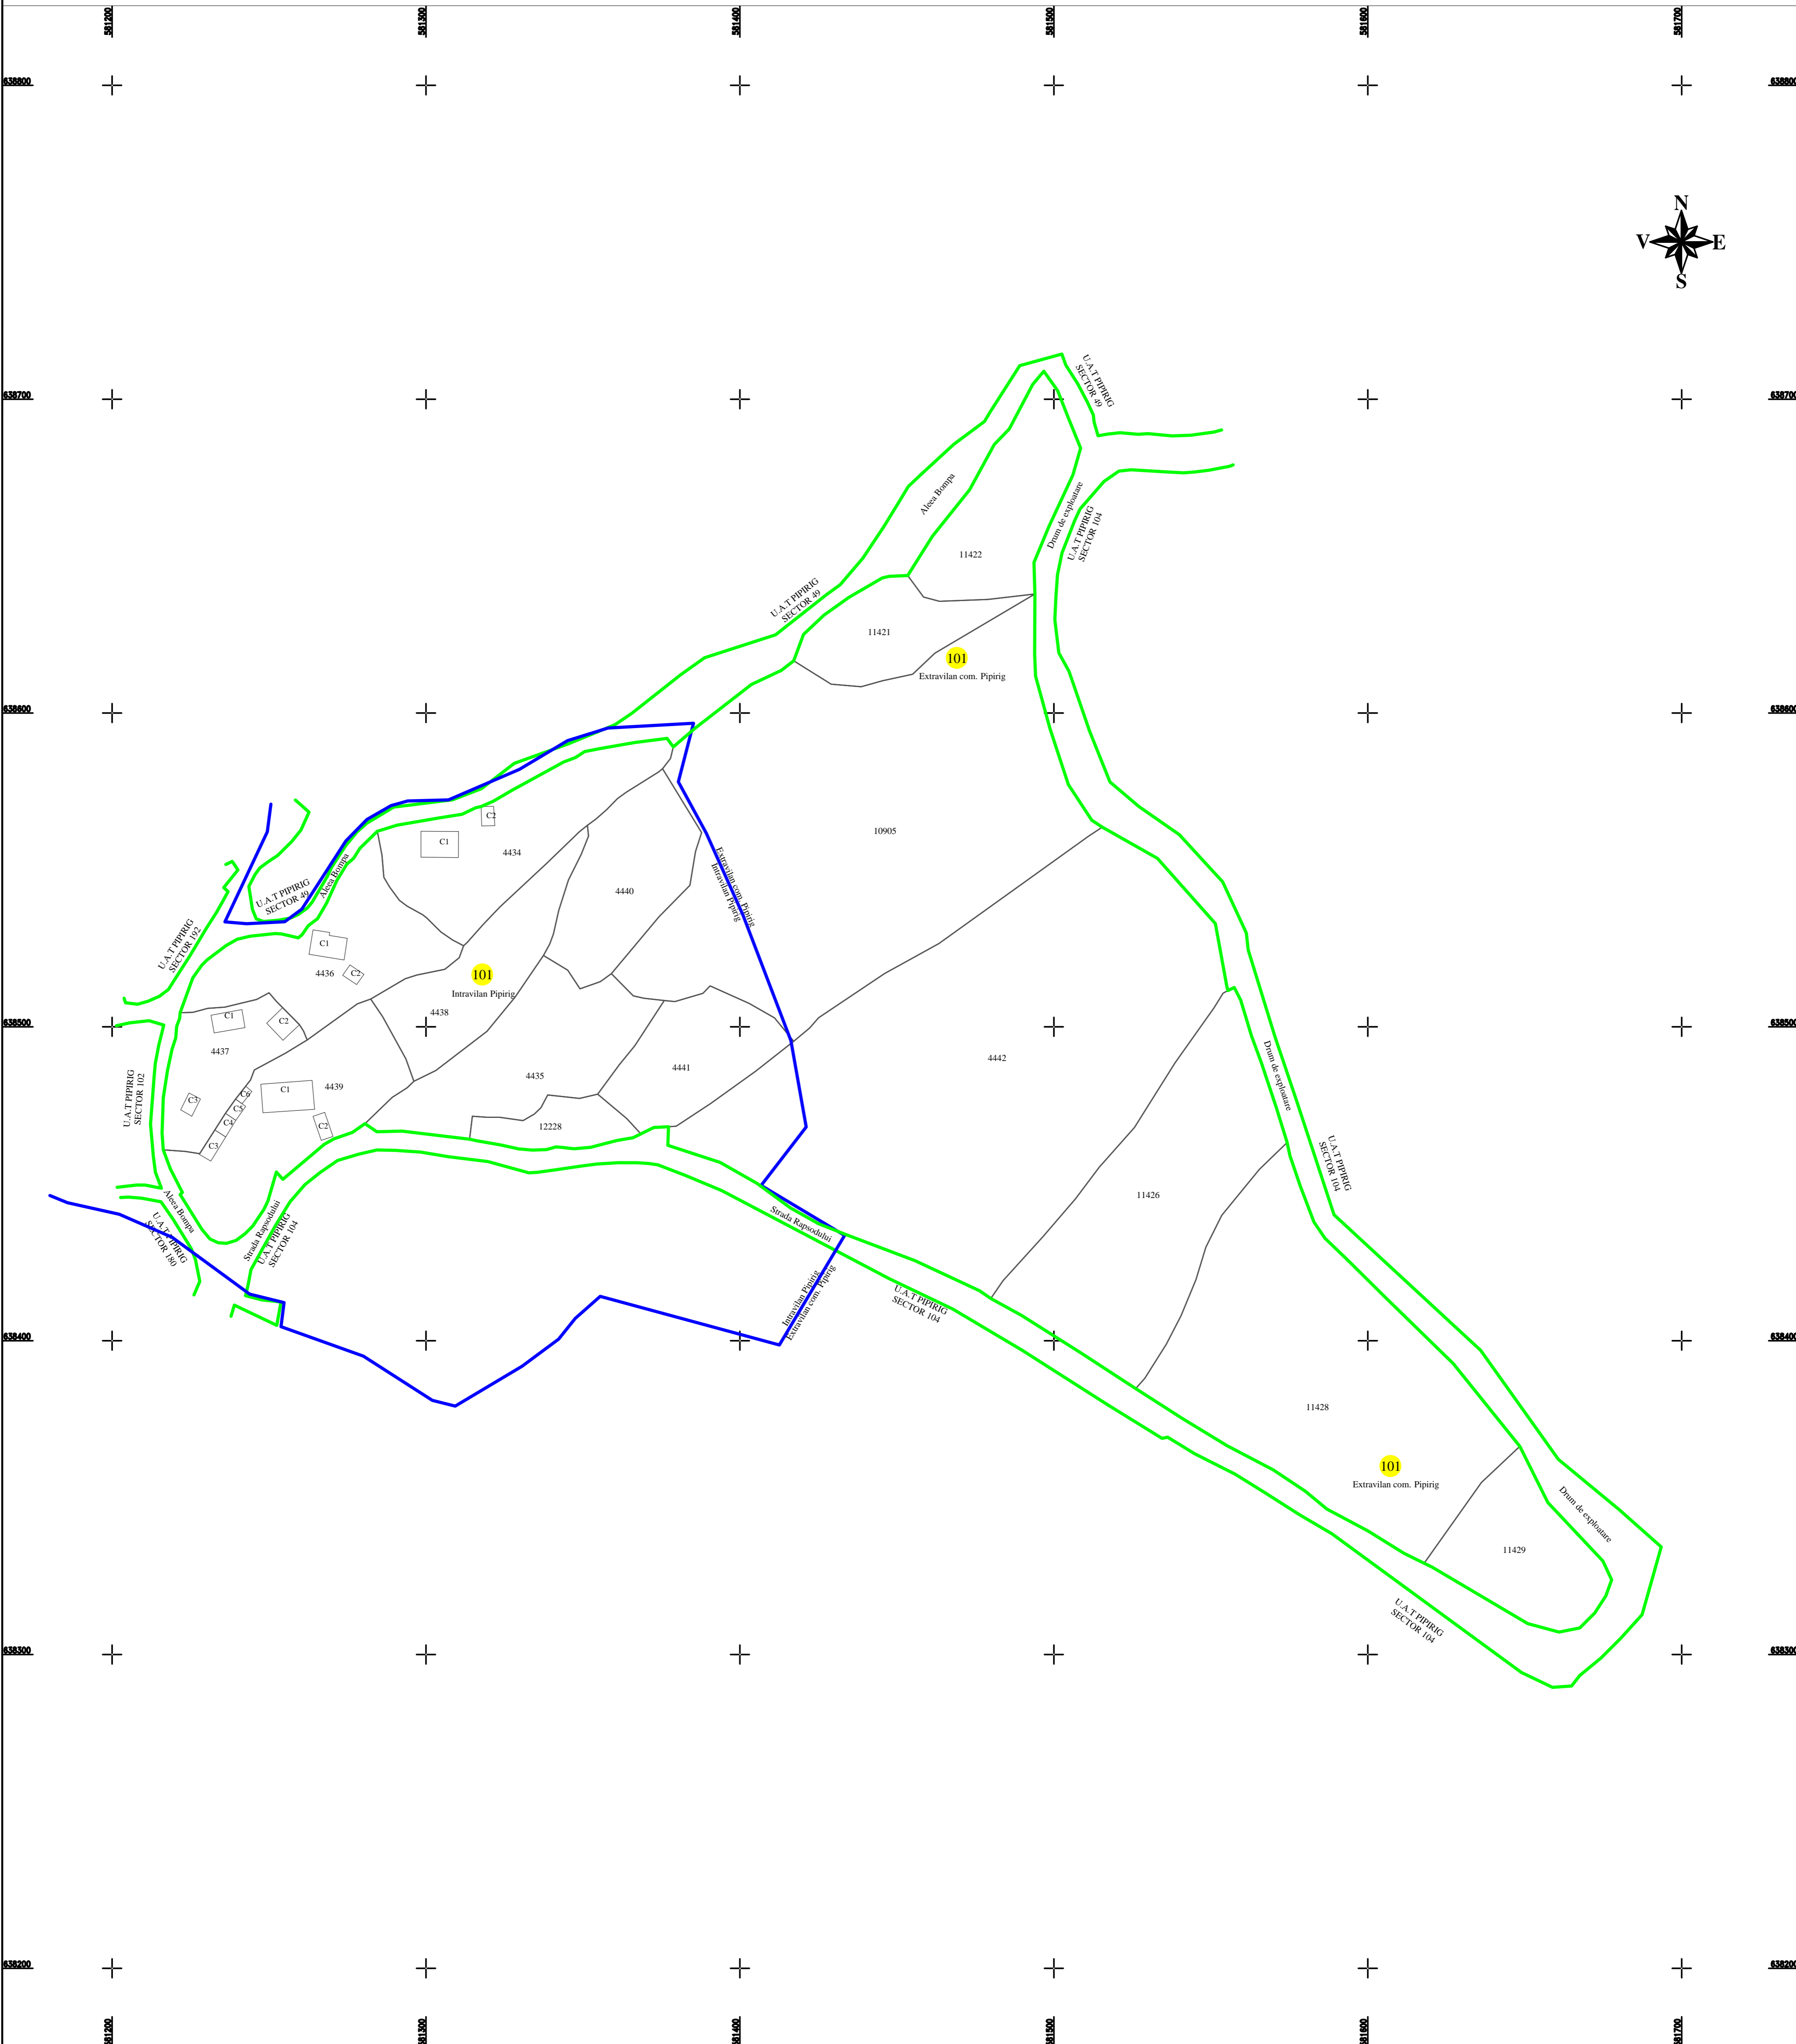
581200
581300
581400
581500
581600
581700

638800
638700
638600
638500
638400
638300
638200

N
V
E
S

U.A.T PIPIRIG SECTOR 49

Aleea Bompa

11422

Drum de exploatare

U.A.T PIPIRIG SECTOR 104

U.A.T PIPIRIG SECTOR 49

11421

101
Extravilan com. Pipirig

10905

C2
C1
4434

4440

Extravilan com. Pipirig
Intravilan Pipirig

U.A.T PIPIRIG SECTOR 49

Aleea Bompa

U.A.T PIPIRIG SECTOR 192

C1
4436
C2

101
Intravilan Pipirig

4438

C1
C2
4437

4442

Drum de exploatare

4435

4441

C1
4439

C3
C6
C5
C4
C3
C2

12228

U.A.T PIPIRIG SECTOR 102

U.A.T PIPIRIG SECTOR 104

11426

Aleea Bompa

U.A.T PIPIRIG SECTOR 180

Strada Rapsodului

U.A.T PIPIRIG SECTOR 104

Strada Rapsodului

U.A.T PIPIRIG SECTOR 104

Intravilan Pipirig
Extravilan com. Pipirig

11428

101
Extravilan com. Pipirig

Drum de exploatare

11429

U.A.T PIPIRIG SECTOR 104

581200
581300
581400
581500
581600
581700